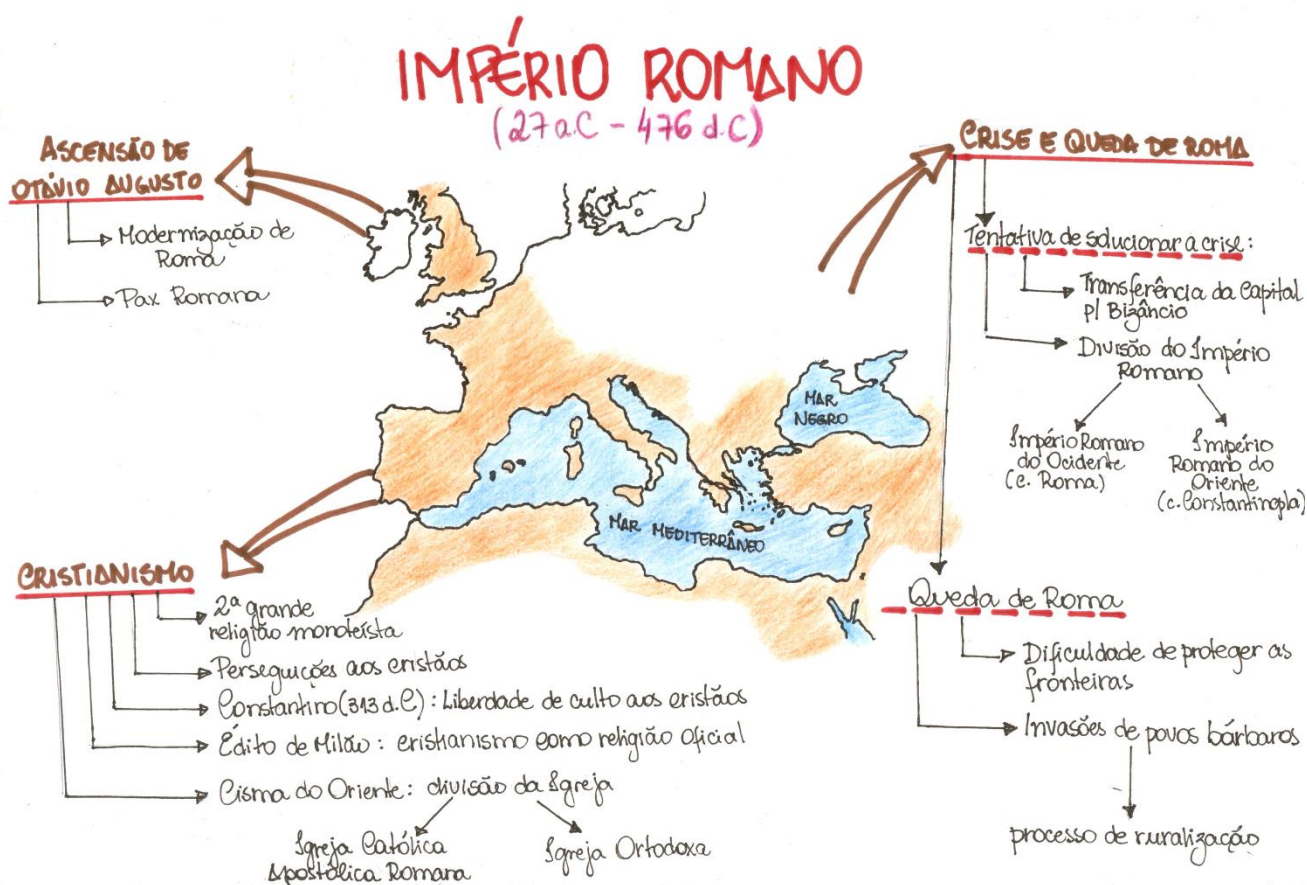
IMPÉRIO ROMANO
(27 a.C - 476 d.C)

ASCENSÃO DE OTÁVIO AUGUSTO
Modernização de Roma
Pax Romana

CRISE E QUEDA DE ROMA
Tentativa de solucionar a crise:
Transferência da Capital p/ Bizâncio
Divisão do Império Romano
Império Romano do Ocidente (c. Roma)
Império Romano do Oriente (c. Constantinopla)

MAR NEGRO
MAR MEDITERRÂNEO

CRISTIANISMO
2ª grande religião monoteísta
Perseguições aos cristãos
Constantino (313 d.C): Liberdade de culto aos cristãos
Édito de Milão: cristianismo como religião oficial
Cisma do Oriente: divisão da Igreja
Igreja Católica Apostólica Romana
Igreja Ortodoxa

Queda de Roma
Dificuldade de proteger as fronteiras
Invasões de povos bárbaros
processo de ruralização